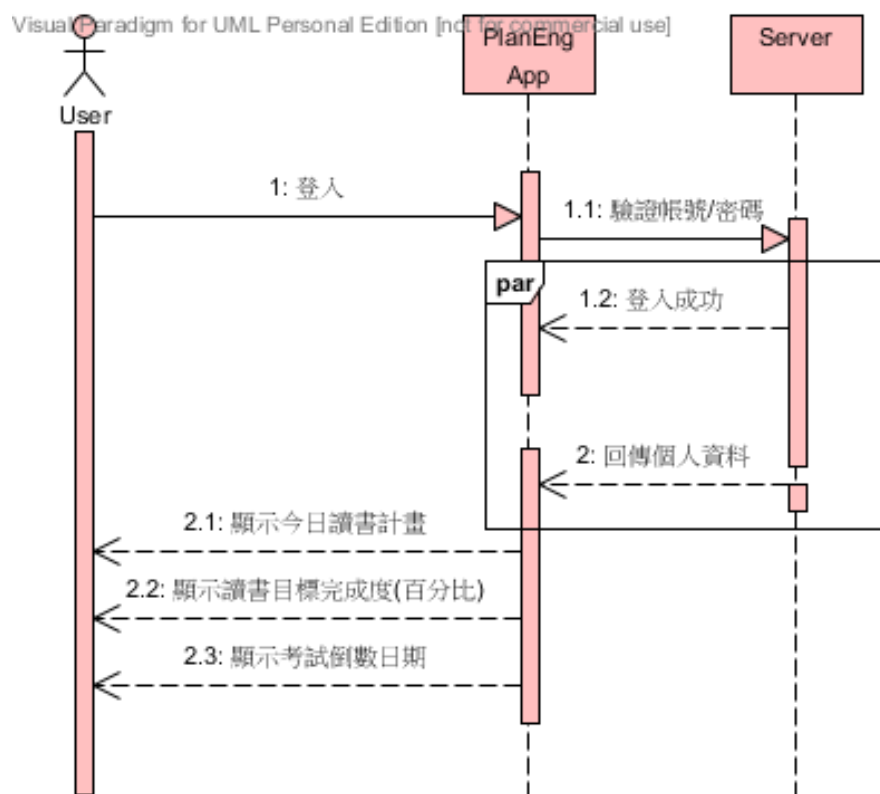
Visual Paradigm for UML Personal Edition [not for commercial use]

User

PlanEng App

Server

1: 登入

1.1: 驗證帳號/密碼

par

1.2: 登入成功

2: 回傳個人資料

2.1: 顯示今日讀書計畫

2.2: 顯示讀書目標完成度(百分比)

2.3: 顯示考試倒數日期